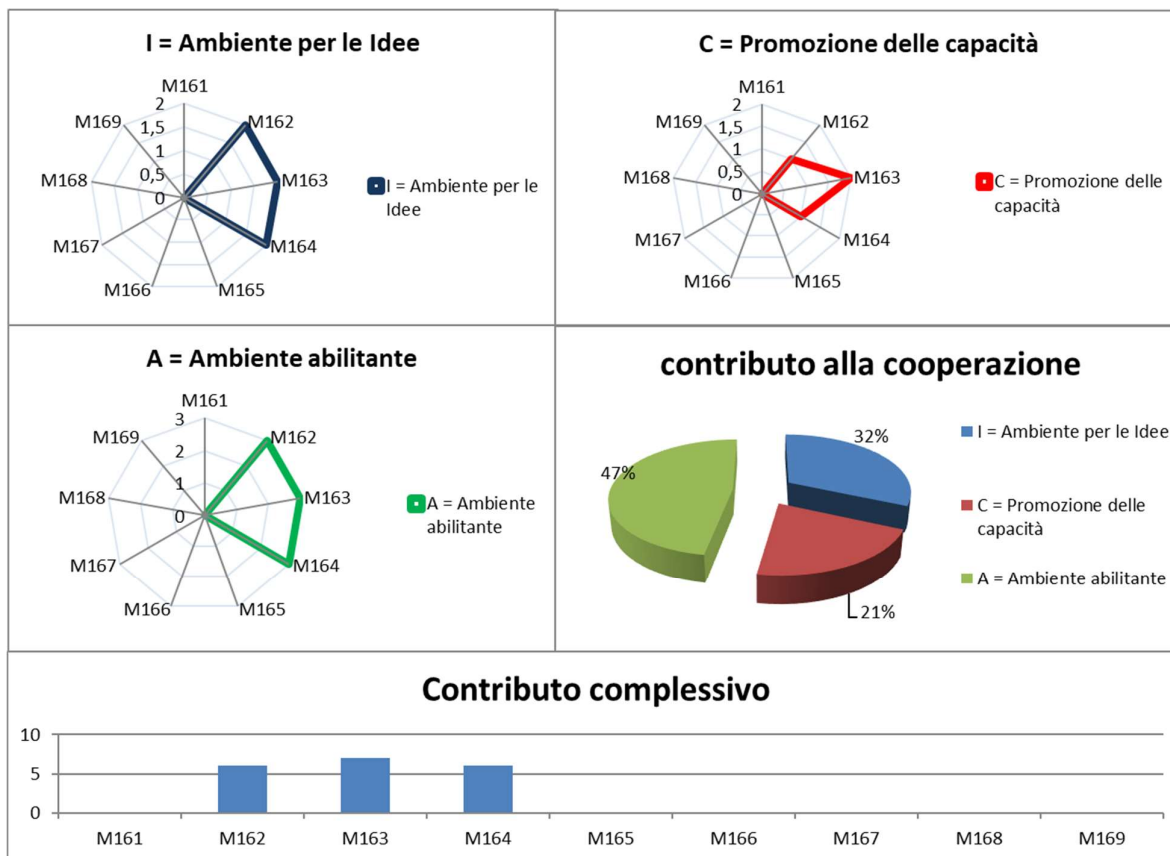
I = Ambiente per le Idee

M161
2
1,5
1
0,5
0
M162
M163
M164
M165
M166
M167
M168
M169

I = Ambiente per le Idee

C = Promozione delle capacità

M161
2
1,5
1
0,5
0
M162
M163
M164
M165
M166
M167
M168
M169

C = Promozione delle capacità

A = Ambiente abilitante

M161
3
2
1
0
M162
M163
M164
M165
M166
M167
M168
M169

A = Ambiente abilitante

contributo alla cooperazione

32%
21%
47%

I = Ambiente per le Idee
C = Promozione delle capacità
A = Ambiente abilitante

Contributo complessivo

10
5
0

M161 M162 M163 M164 M165 M166 M167 M168 M169